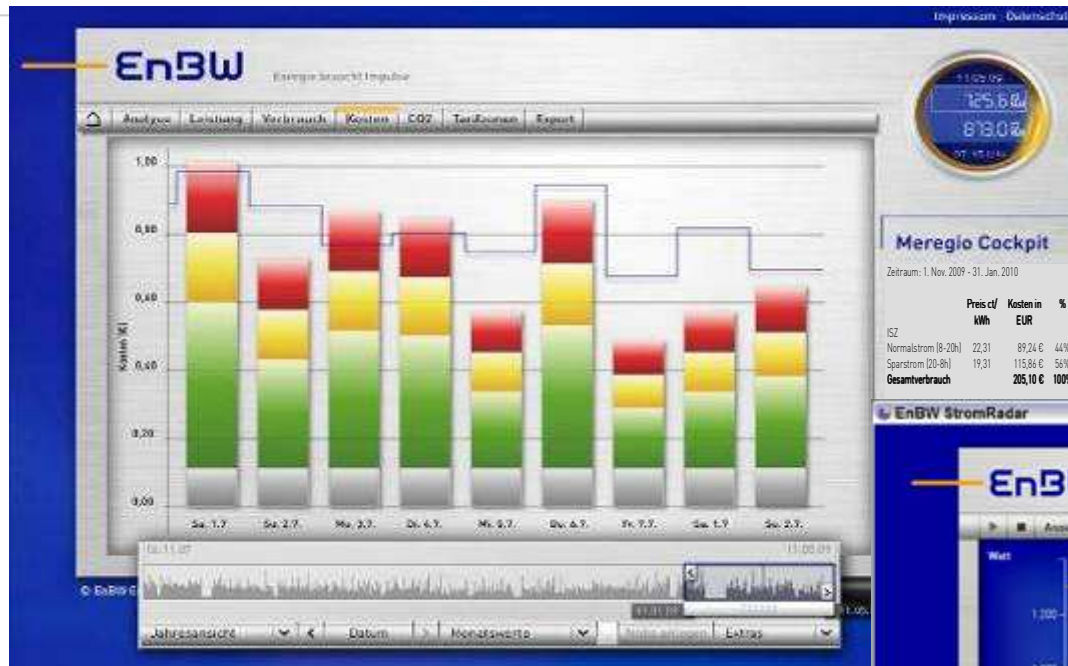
Impressum Datenschut

EnBW Energie braucht Impulse

Analyse Leistung Verbrauch Kosten CO2 Tarifzonen Export

125,6 kWh
878,0 kWh

1,00
0,80
0,60
0,40
0,20
0,00

Kosten [€]

Sa. 1.7. So. 2.7. Mo. 3.7. Di. 4.7. Mi. 5.7. Do. 6.7. Fr. 7.7. Sa. 1.7. So. 2.7.

Meregio Cockpit

Zeitraum: 1. Nov. 2009 - 31. Jan. 2010

| | Preis ct/ kWh | Kosten in EUR | % |
|---|---|---|---|
| ISZ | | | |
| Normalstrom (8-20h) | 22,31 | 89,24 € | 44% |
| Sparstrom (20-8h) | 19,31 | 115,86 € | 56% |
| Gesamtverbrauch | | 205,10 € | 100% |

EnBW StromRadar

EnB

Watt

1.200

© EnBW

11.05.09

Jahresansicht Datum Monatswerte Extras